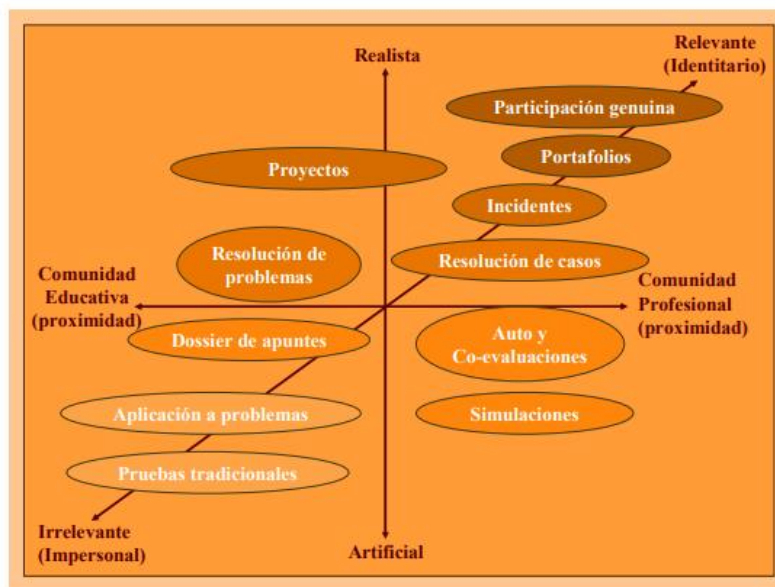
Realista

Relevante (Identitario)

Participación genuina

Portafolios

Proyectos

Incidentes

Resolución de problemas

Resolución de casos

Comunidad Educativa (proximidad)

Comunidad Profesional (proximidad)

Dossier de apuntes

Auto y Co-evaluaciones

Aplicación a problemas

Simulaciones

Pruebas tradicionales

Irrelevante (Impersonal)

Artificial